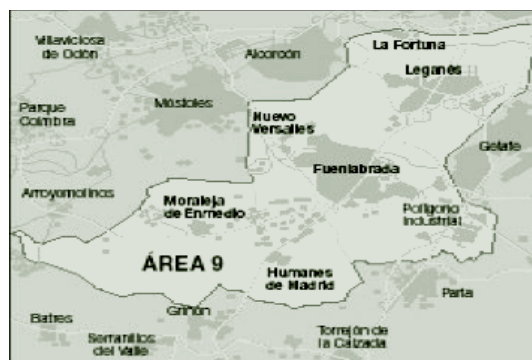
Villaviciosa de Odón

Alcorcón

La Fortuna

Leganés

Parque Coimbra

Móstoles

Nuevo Versalles

Getafe

Fuenlabrada

Arroyomolinos

Moraleja de Enmedio

Polígono Industrial

ÁREA 9

Humanes de Madrid

Parla

Griñón

Batres

Serranillos del Valle

Torrejón de la Calzada